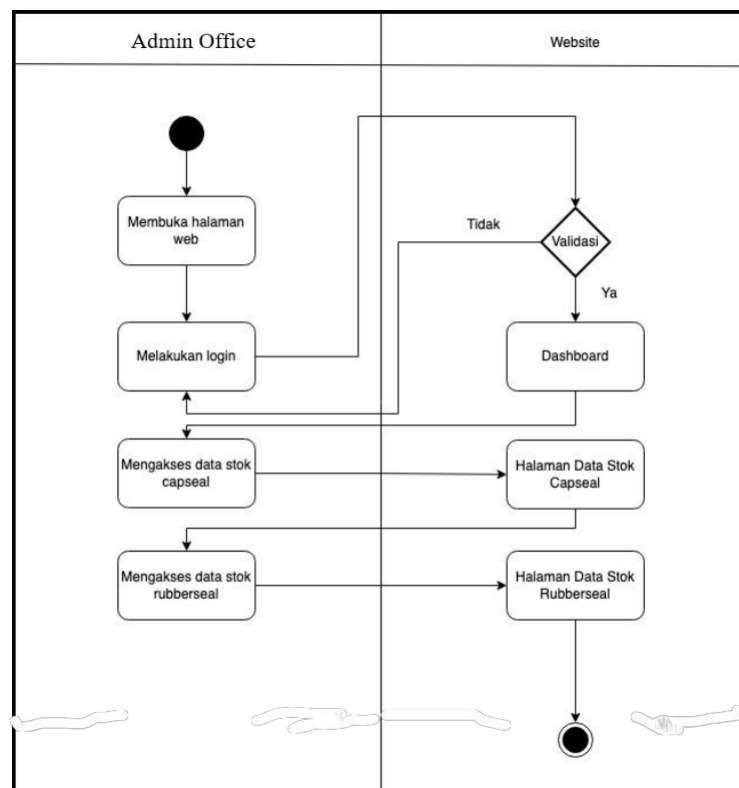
Admin Office

Website

Membuka halaman web

Tidak

Validasi

Ya

Melakukan login

Dashboard

Mengakses data stok capseal

Halaman Data Stok Capseal

Mengakses data stok rubberseal

Halaman Data Stok Rubberseal